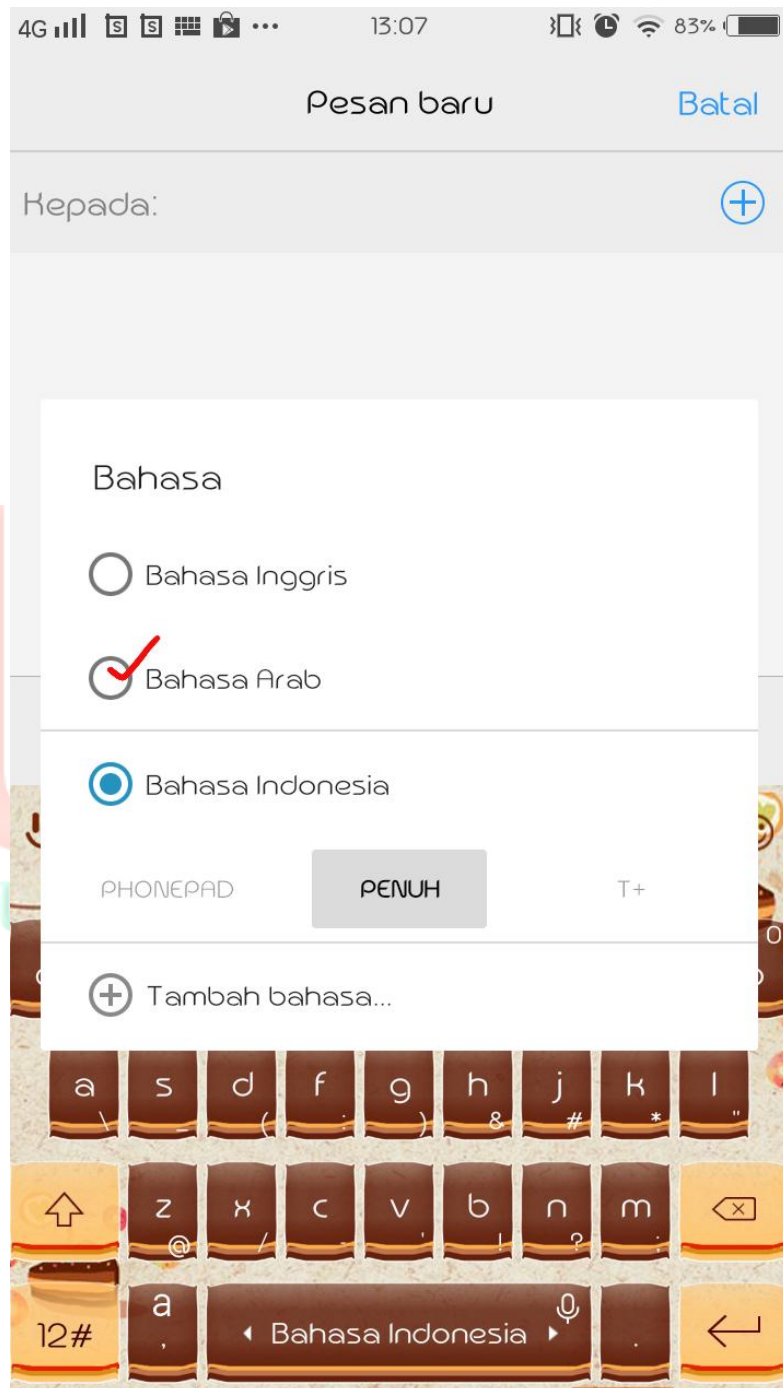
4G 13:07 83%

Pesan baru Batal

Kepada:

Bahasa

Bahasa Inggris

Bahasa Arab

Bahasa Indonesia

PHONEPAD PENUH T+

Tambah bahasa...

a s d f g h j k l
\ _ ( : ) & # * "

z x c v b n m
@ / ' ! ? ;

12# a , Bahasa Indonesia .